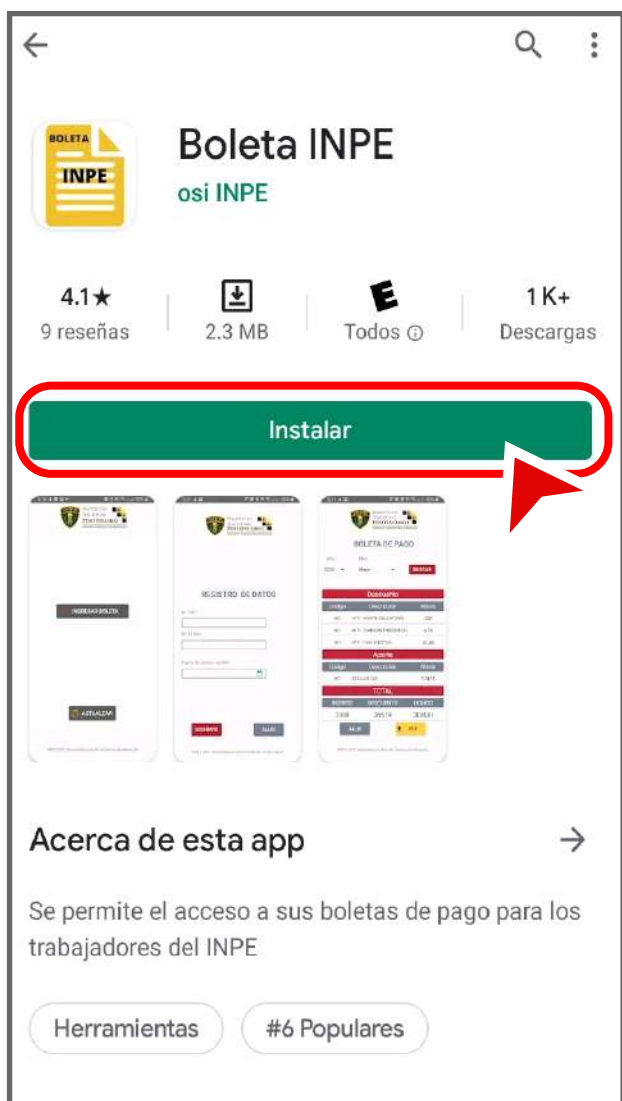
BOLETA
INPE

Boleta INPE
osi INPE

4.1★
9 reseñas

2.3 MB

E
Todos ⓘ

1 K+
Descargas

Instalar

INGRESAR BOLETA

ACTUALIZAR

REGISTRO DE DATOS

REGISTRAR

SALIR

BOLETA DE PAGO

TOTAL

Acerca de esta app

Se permite el acceso a sus boletas de pago para los trabajadores del INPE

Herramientas

#6 Populares